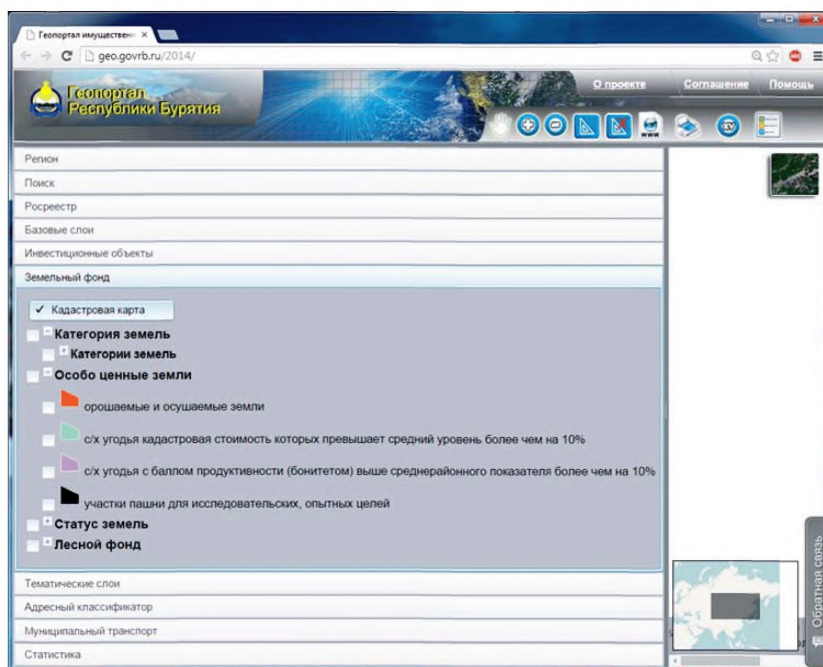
Геопортал имуществен ×

geo.govrb.ru/2014/

Геопортал Республики Бурятия

О проекте

Соглашение

Помощь

Регион

Поиск

Росреестр

Базовые слои

Инвестиционные объекты

Земельный фонд

✓ Кадастровая карта

Категория земель

Категории земель

Особо ценные земли

орошаемые и осушаемые земли

с/х угодья кадастровая стоимость которых превышает средний уровень более чем на 10%

с/х угодья с баллом продуктивности (бонитетом) выше среднерайонного показателя более чем на 10%

участки пашни для исследовательских, опытных целей

Статус земель

Лесной фонд

Тематические слои

Адресный классификатор

Муниципальный транспорт

Статистика

Обратная связь